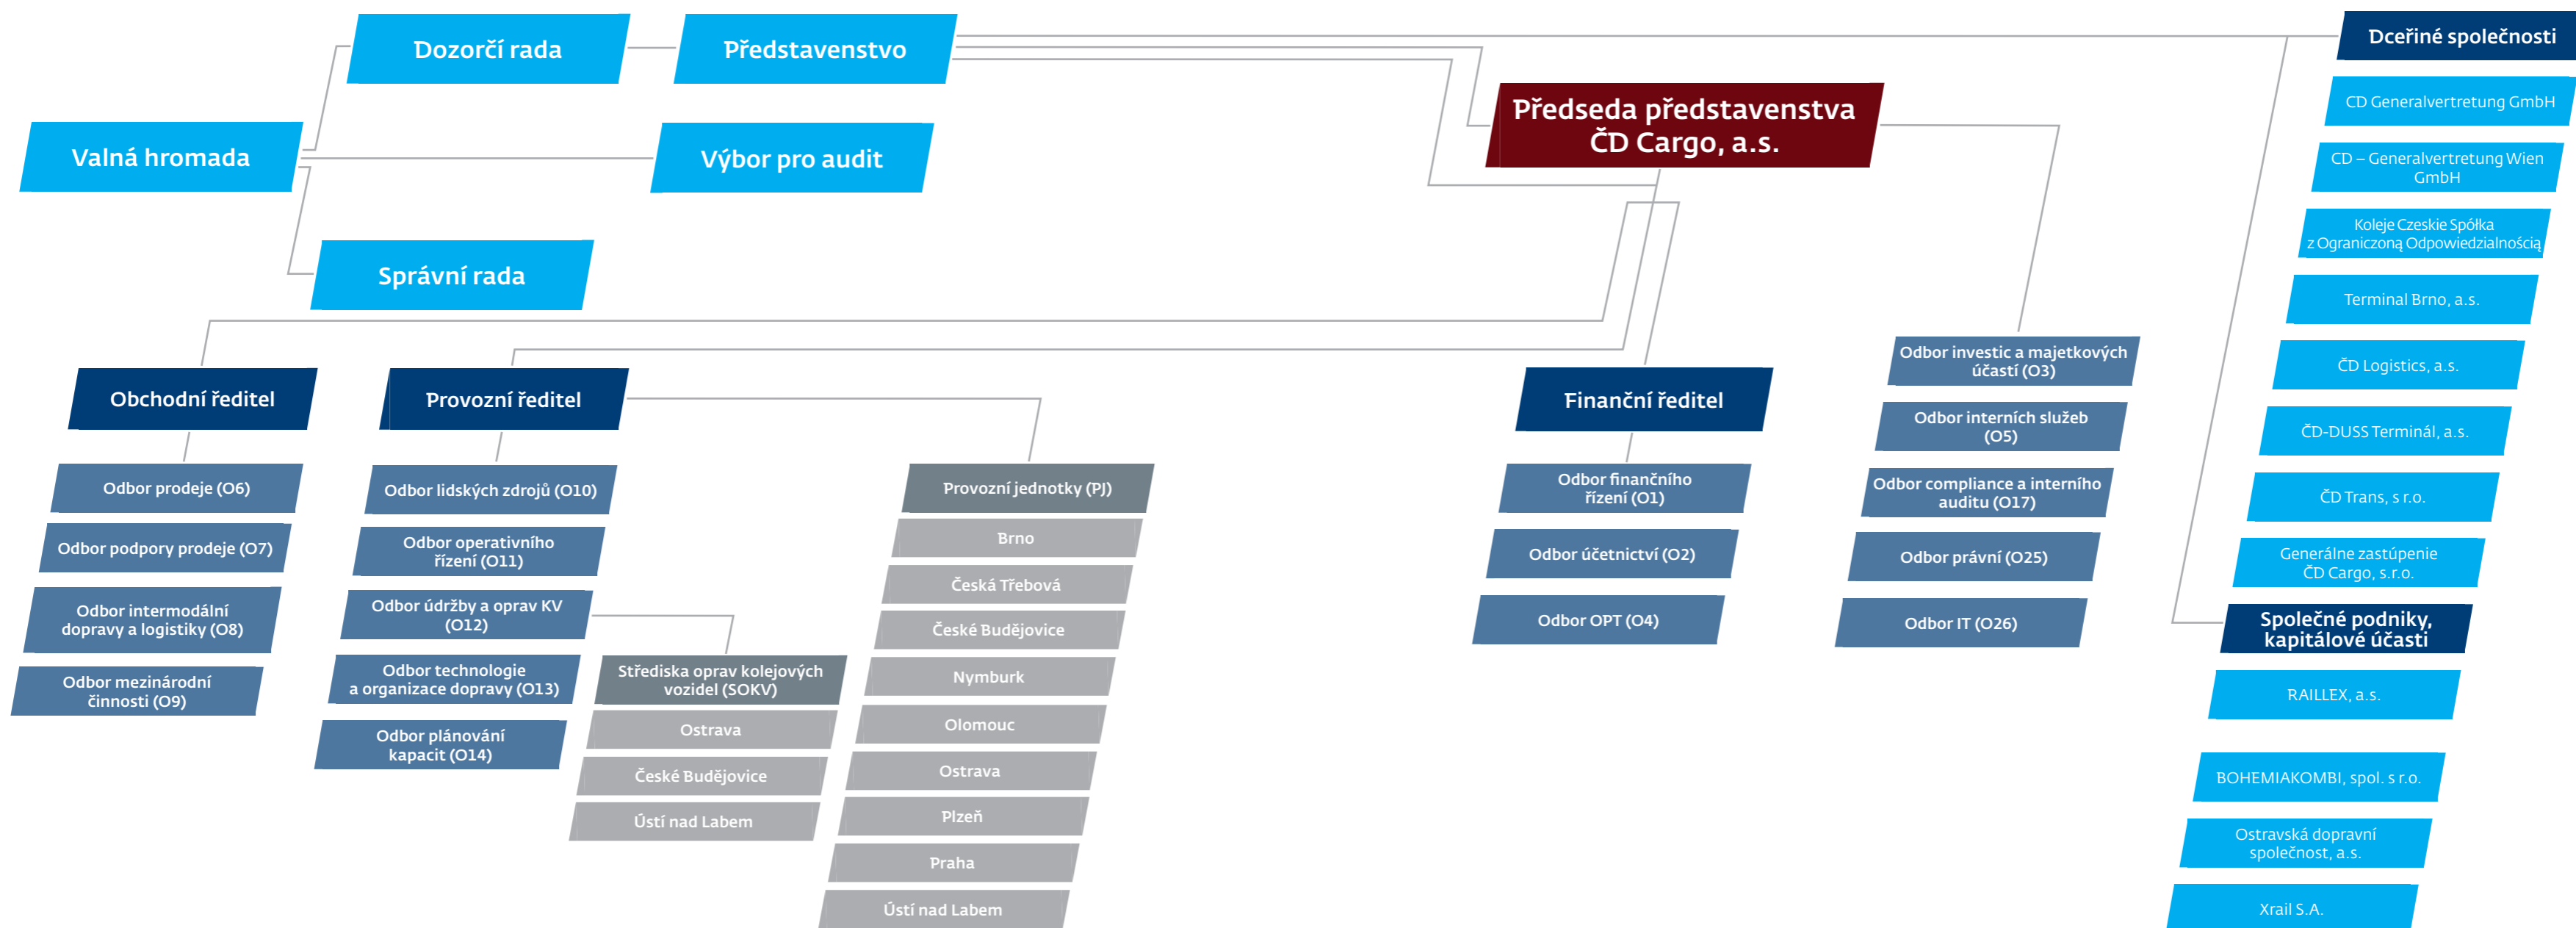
Dozorčí rada

Představenstvo

Valná hromada

Výbor pro audit

Správní rada

Předseda představenstva ČD Cargo, a.s.

Dceřiné společnosti

CD Generalvertretung GmbH

CD – Generalvertretung Wien GmbH

Koleje Czeskie Spółka z Ograniczoną Odpowiedzialnością

Terminal Brno, a.s.

ČD Logistics, a.s.

ČD-DUSS Terminál, a.s.

ČD Trans, s r.o.

Generálne zastúpenie ČD Cargo, s.r.o.

Společné podniky, kapitálové účasti

RAILLEX, a.s.

BOHEMIAKOMBI, spol. s r.o.

Ostravská dopravní společnost, a.s.

Xrail S.A.

Obchodní ředitel

Odbor prodeje (O6)

Odbor podpory prodeje (O7)

Odbor intermodální dopravy a logistiky (O8)

Odbor mezinárodní činnosti (O9)

Provozní ředitel

Odbor lidských zdrojů (O10)

Odbor operativního řízení (O11)

Odbor údržby a oprav KV (O12)

Odbor technologie a organizace dopravy (O13)

Odbor plánování kapacit (O14)

Střediska oprav kolejových vozidel (SOKV)

Ostrava

České Budějovice

Ústí nad Labem

Provozní jednotky (PJ)

Brno

Česká Třebová

České Budějovice

Nymburk

Olomouc

Ostrava

Plzeň

Praha

Ústí nad Labem

Finanční ředitel

Odbor finančního řízení (O1)

Odbor účetnictví (O2)

Odbor OPT (O4)

Odbor investic a majetkových účastí (O3)

Odbor interních služeb (O5)

Odbor compliance a interního auditu (O17)

Odbor právní (O25)

Odbor IT (O26)